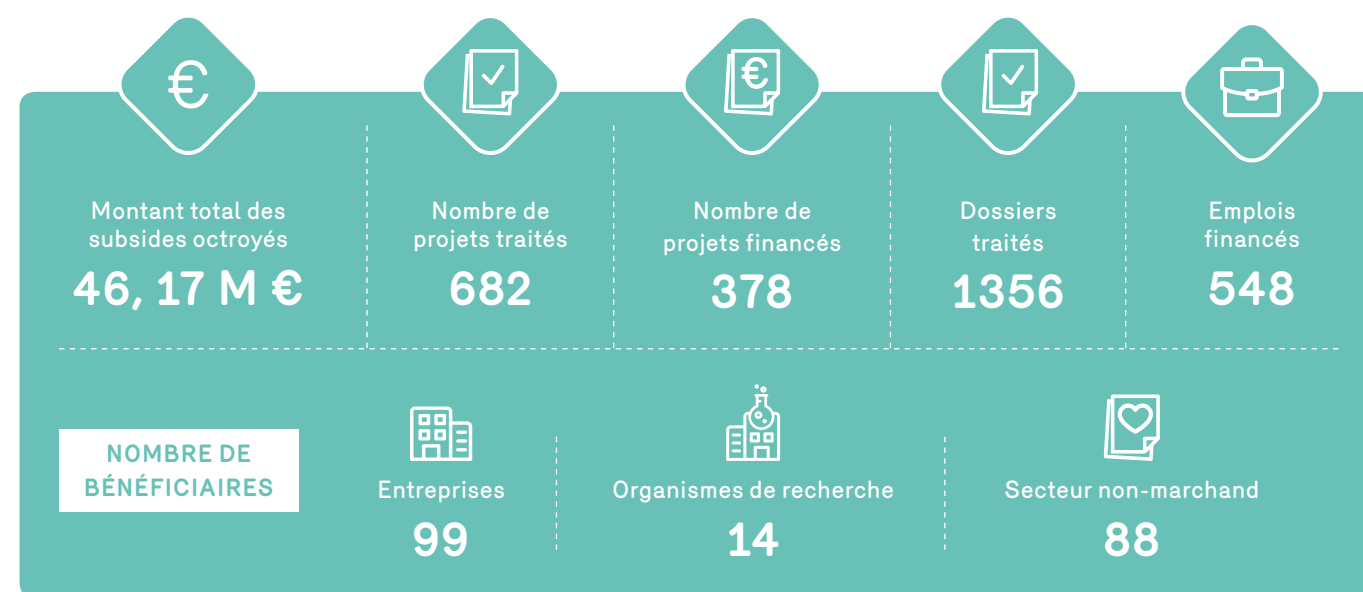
€

Montant total des subsides octroyés
46, 17 M €

Nombre de projets traités
682

€

Nombre de projets financés
378

Dossiers traités
1356

Emplois financés
548

NOMBRE DE BÉNÉFICIAIRES

Entreprises
99

Organismes de recherche
14

Secteur non-marchand
88